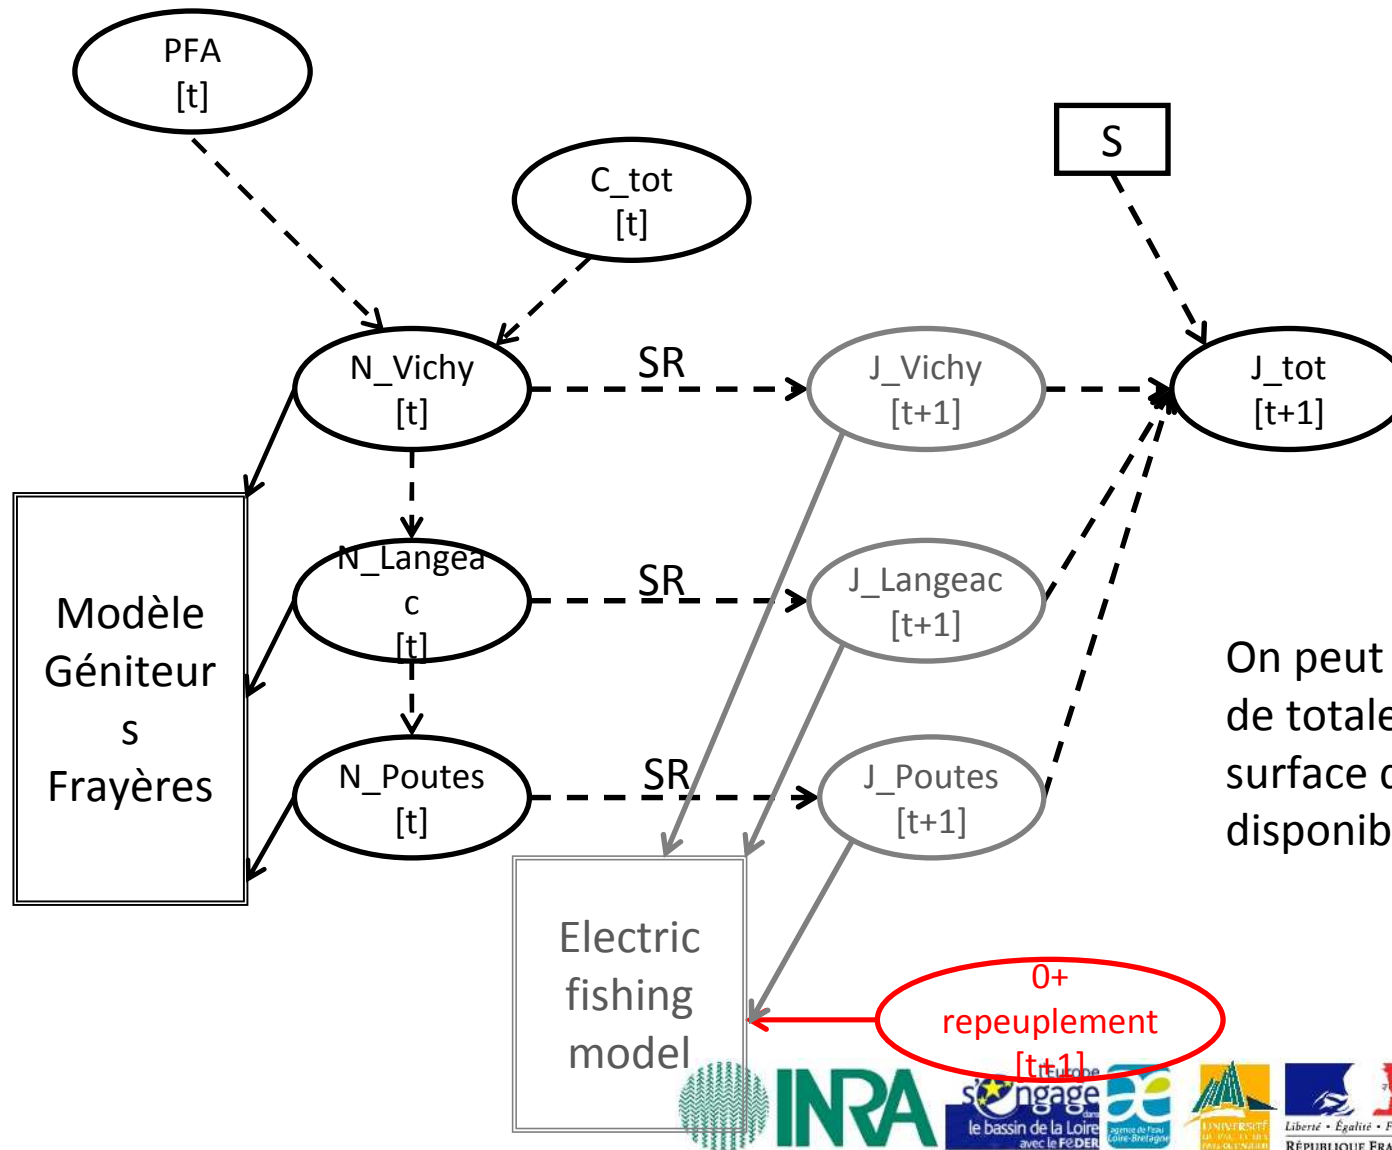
PFA
[t]

C_tot
[t]

S

N_Vichy
[t]

SR

J_Vichy
[t+1]

J_tot
[t+1]

Modèle
Géniteur
s
Frayères

N_Langea
c
[t]

SR

J_Langeac
[t+1]

On peut
de totale
surface
disponib

N_Poutes
[t]

SR

J_Poutes
[t+1]

Electric
fishing
model

0+
repeuplement
[t+1]

INRA

L'Europe
s'engage
dans le bassin de la Loire
avec le FEDER

agence de l'eau
Loire-Bretagne

UNIVERSITÉ

Liberté • Égalité • F
RÉPUBLIQUE FRA